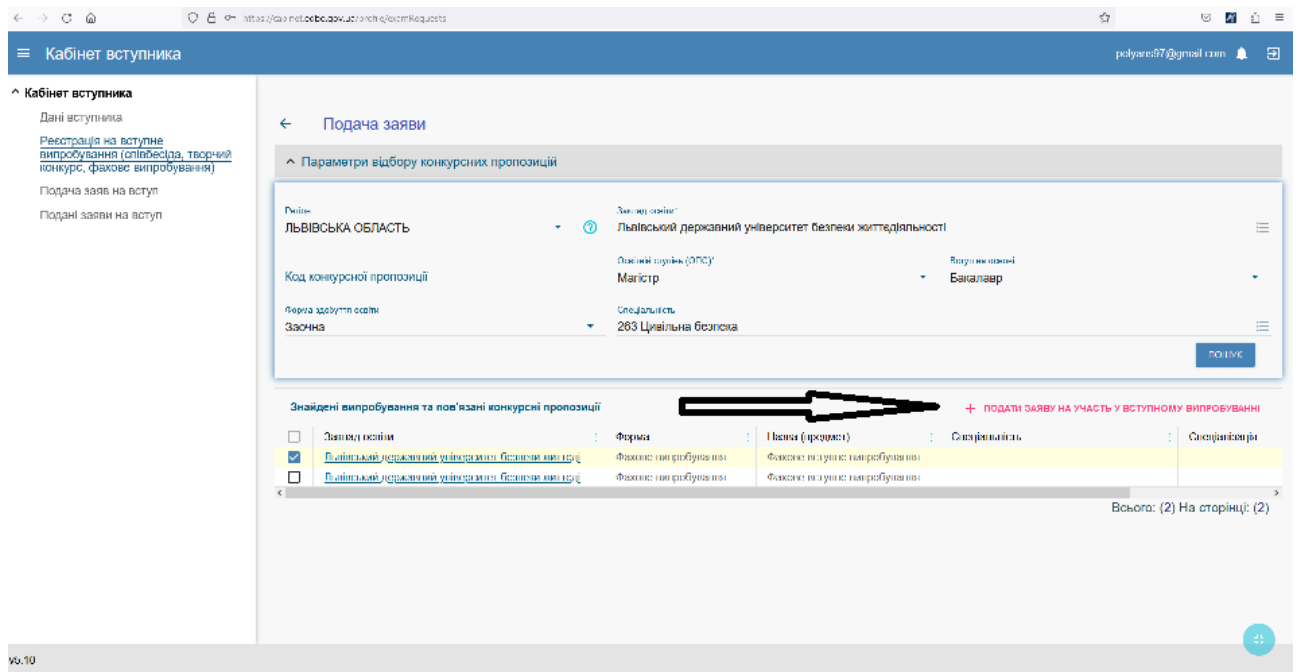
https://cabinet.edbo.gov.ua/.../examRequests

≡ Кабінет вступника

polyans97@gmail.com

^ Кабінет вступника

Дані вступника

Реєстрація на вступне випробування (співбесіда, творчий конкурс, фахове випробування)

Подача заяв на вступ

Подані заяви на вступ

← Подача заяви

^ Параметри відбору конкурсних пропозицій

Регіон
ЛЬВІВСЬКА ОБЛАСТЬ

Заклад освіти
Львівський державний університет безпеки життєдіяльності

Код конкурсної пропозиції

Освітній ступінь (ОПС)
Магістр

Вступ на основі
Бакалавр

Форма здобуття освіти
Заочна

Спеціальність
263 Цивільна безпека

ПОШУК

Знайдені випробування та пов'язані конкурсні пропозиції

+ ПОДАТИ ЗАЯВУ НА УЧАСТЬ У ВСТУПНОМУ ВИПРОБУВАННІ

| | Заклад освіти | Форма | Назва (предмет) | Спеціальність | Спеціалізація |
|---|---|---|---|---|---|
| ☑ | Львівський державний університет безпеки життєд... | Фахове випробування | Фахове вступне випробування | | |
| ☐ | Львівський державний університет безпеки життєд... | Фахове випробування | Фахове вступне випробування | | |

Всього: (2) На сторінці: (2)

v5.10